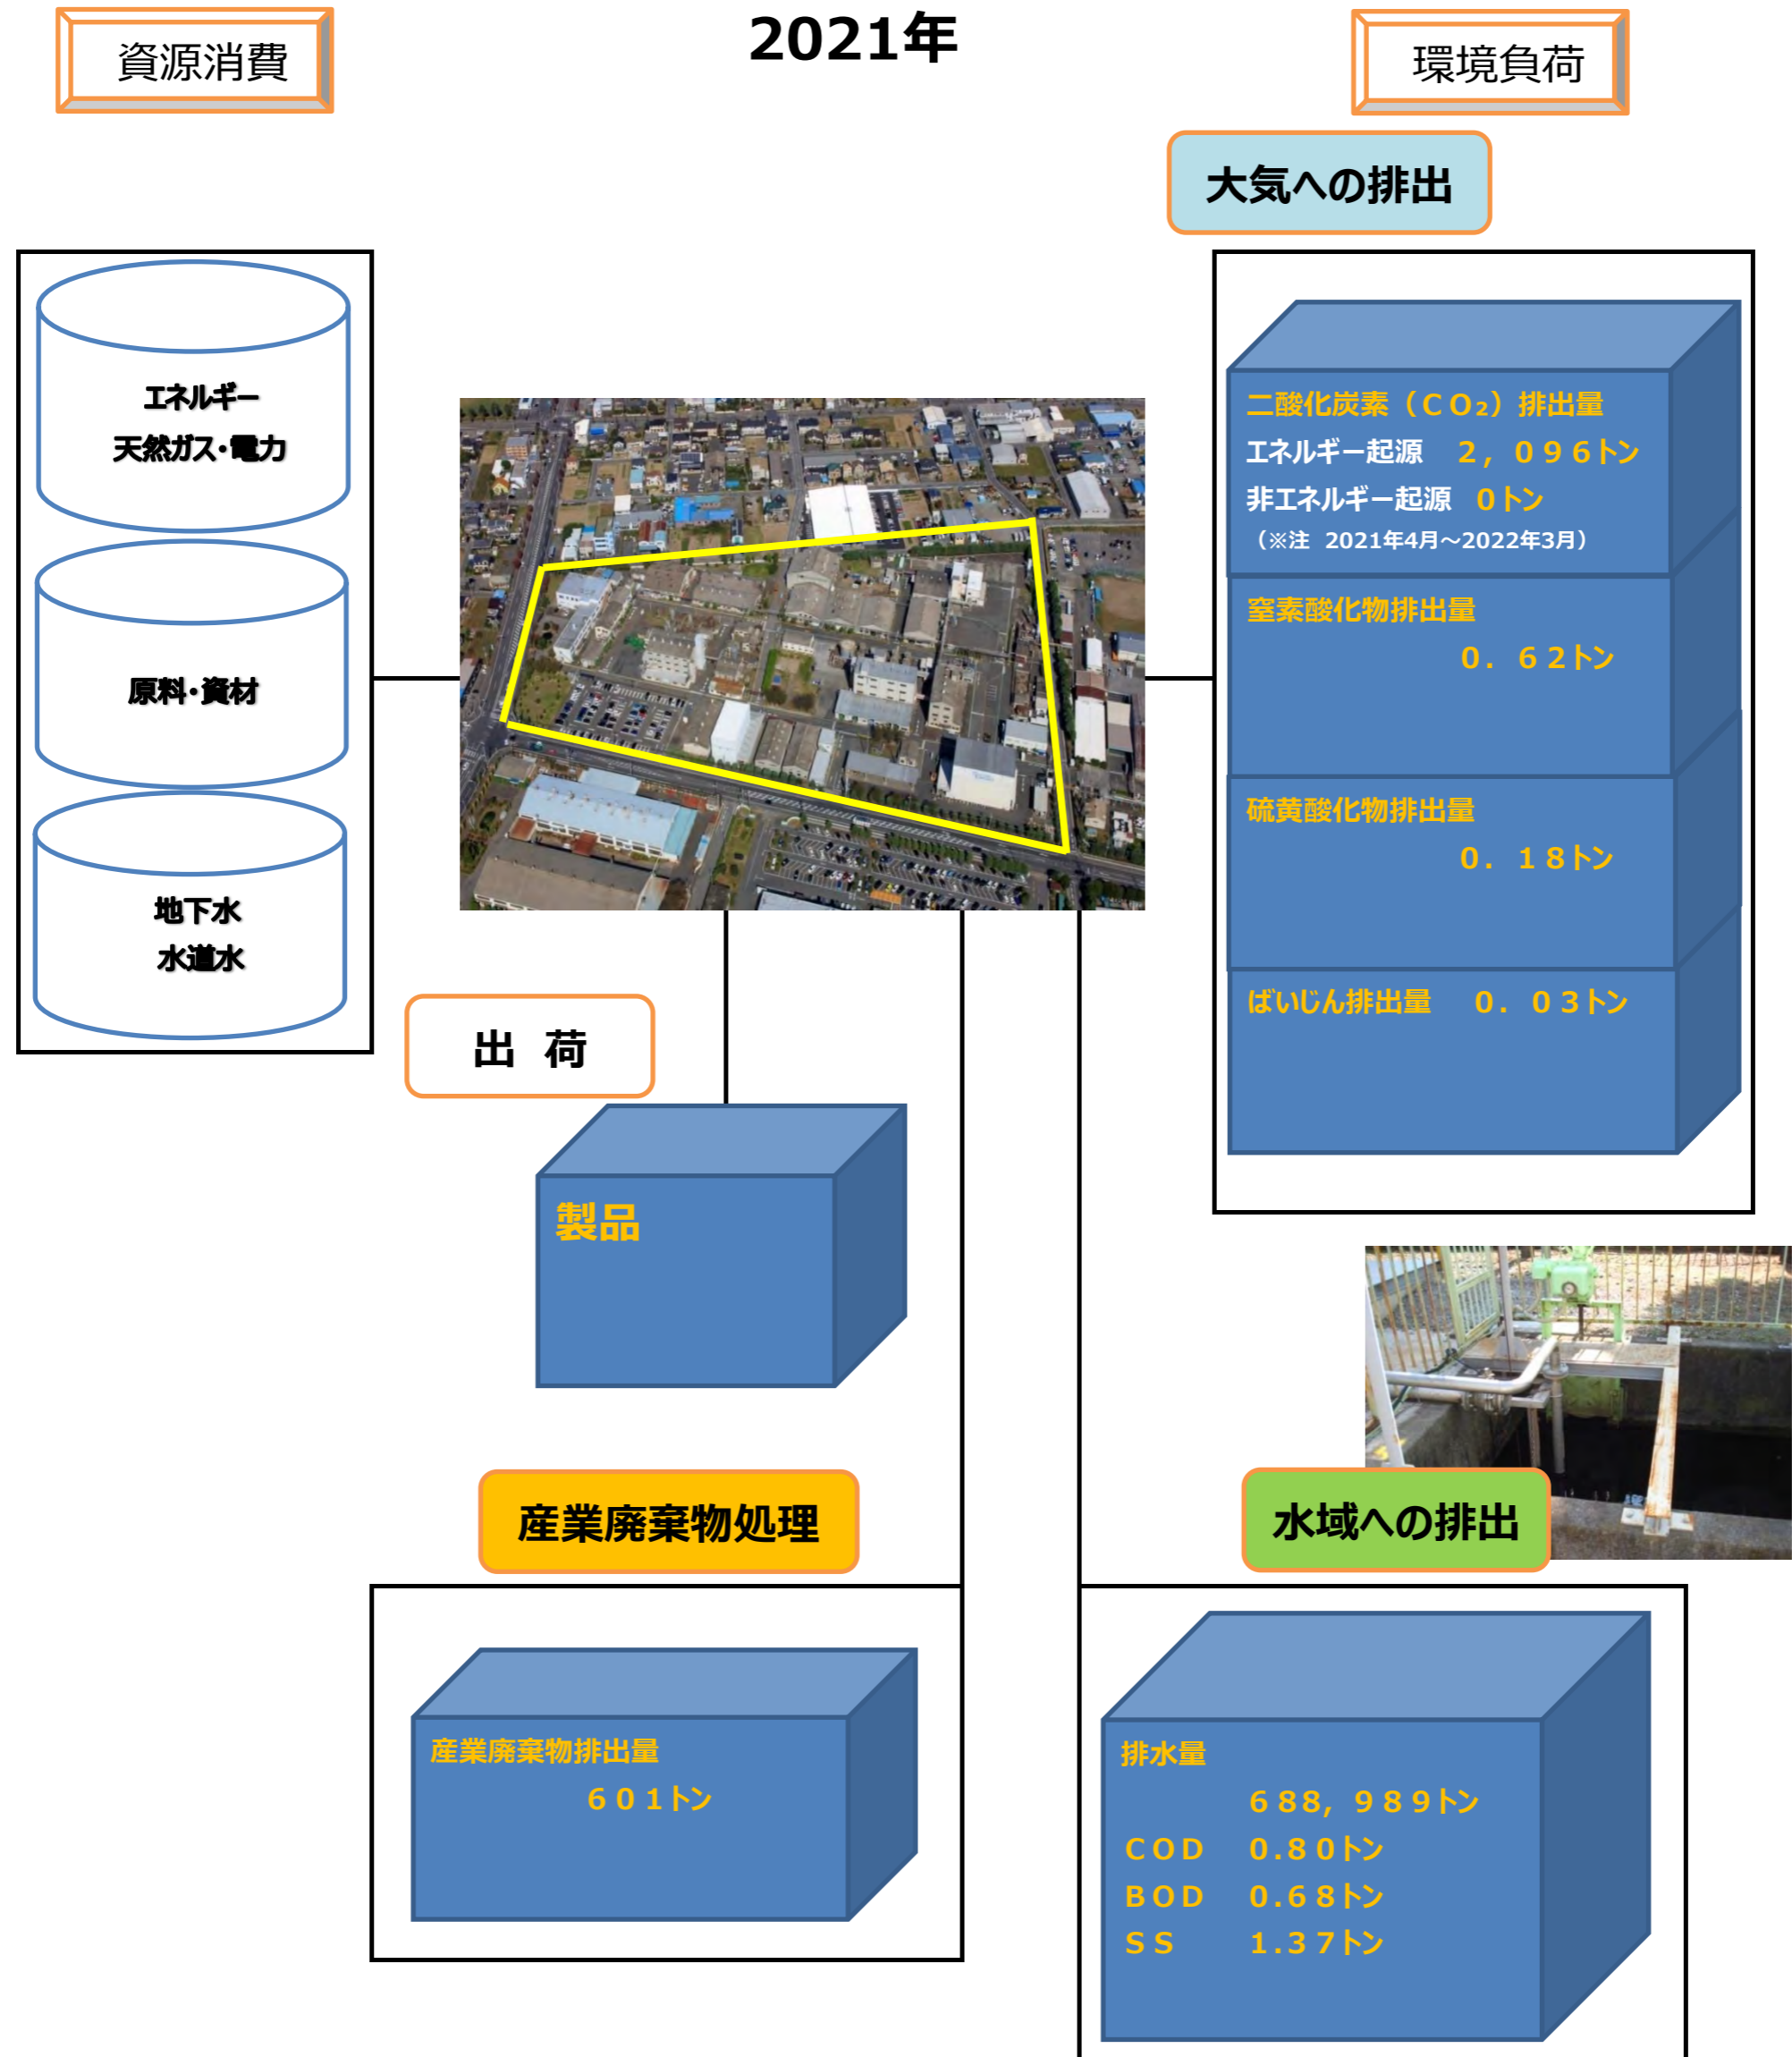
資源消費

2021年

環境負荷

大気への排出

エネルギー
天然ガス・電力

原料・資材

地下水
水道水

二酸化炭素（ＣＯ₂）排出量
エネルギー起源　２，０９６トン
非エネルギー起源　０トン
（※注　2021年4月～2022年3月）

窒素酸化物排出量
０．６２トン

硫黄酸化物排出量
０．１８トン

ばいじん排出量　０．０３トン

出　荷

製品

産業廃棄物処理

産業廃棄物排出量
６０１トン

水域への排出

排水量
６８８，９８９トン
ＣＯＤ　0.８０トン
ＢＯＤ　0.６８トン
ＳＳ　1.３７トン